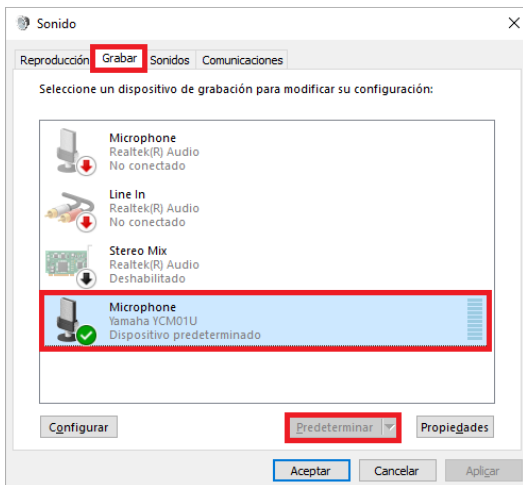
Sonido

Reproducción Grabar Sonidos Comunicaciones

Seleccione un dispositivo de grabación para modificar su configuración:

Microphone
Realtek(R) Audio
No conectado

Line In
Realtek(R) Audio
No conectado

Stereo Mix
Realtek(R) Audio
Deshabilitado

Microphone
Yamaha YCM01U
Dispositivo predeterminado

Configurar

Predeterminar

Propiedades

Aceptar Cancelar Aplicar